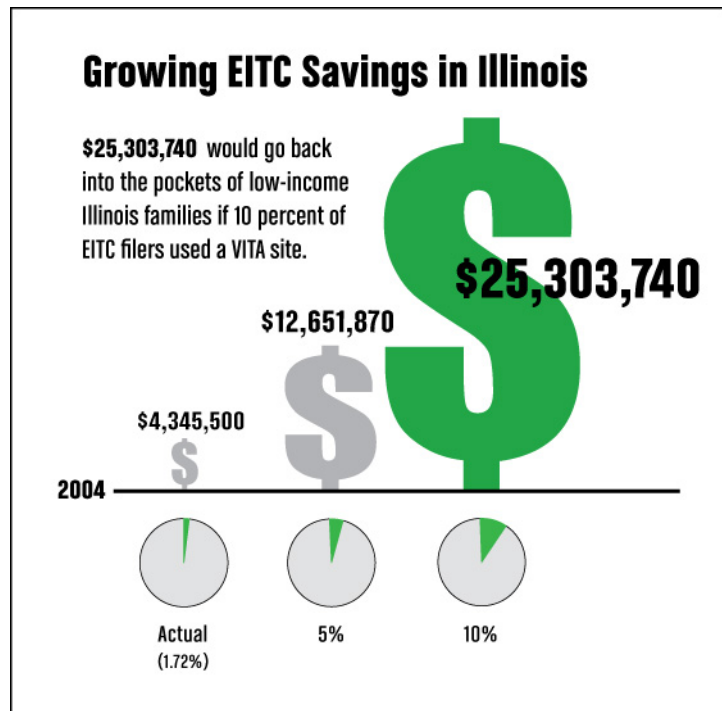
Growing EITC Savings in Illinois

**$25,303,740** would go back into the pockets of low-income Illinois families if 10 percent of EITC filers used a VITA site.

$25,303,740

$12,651,870

$4,345,500

$

$

$

2004

Actual
(1.72%)

5%

10%